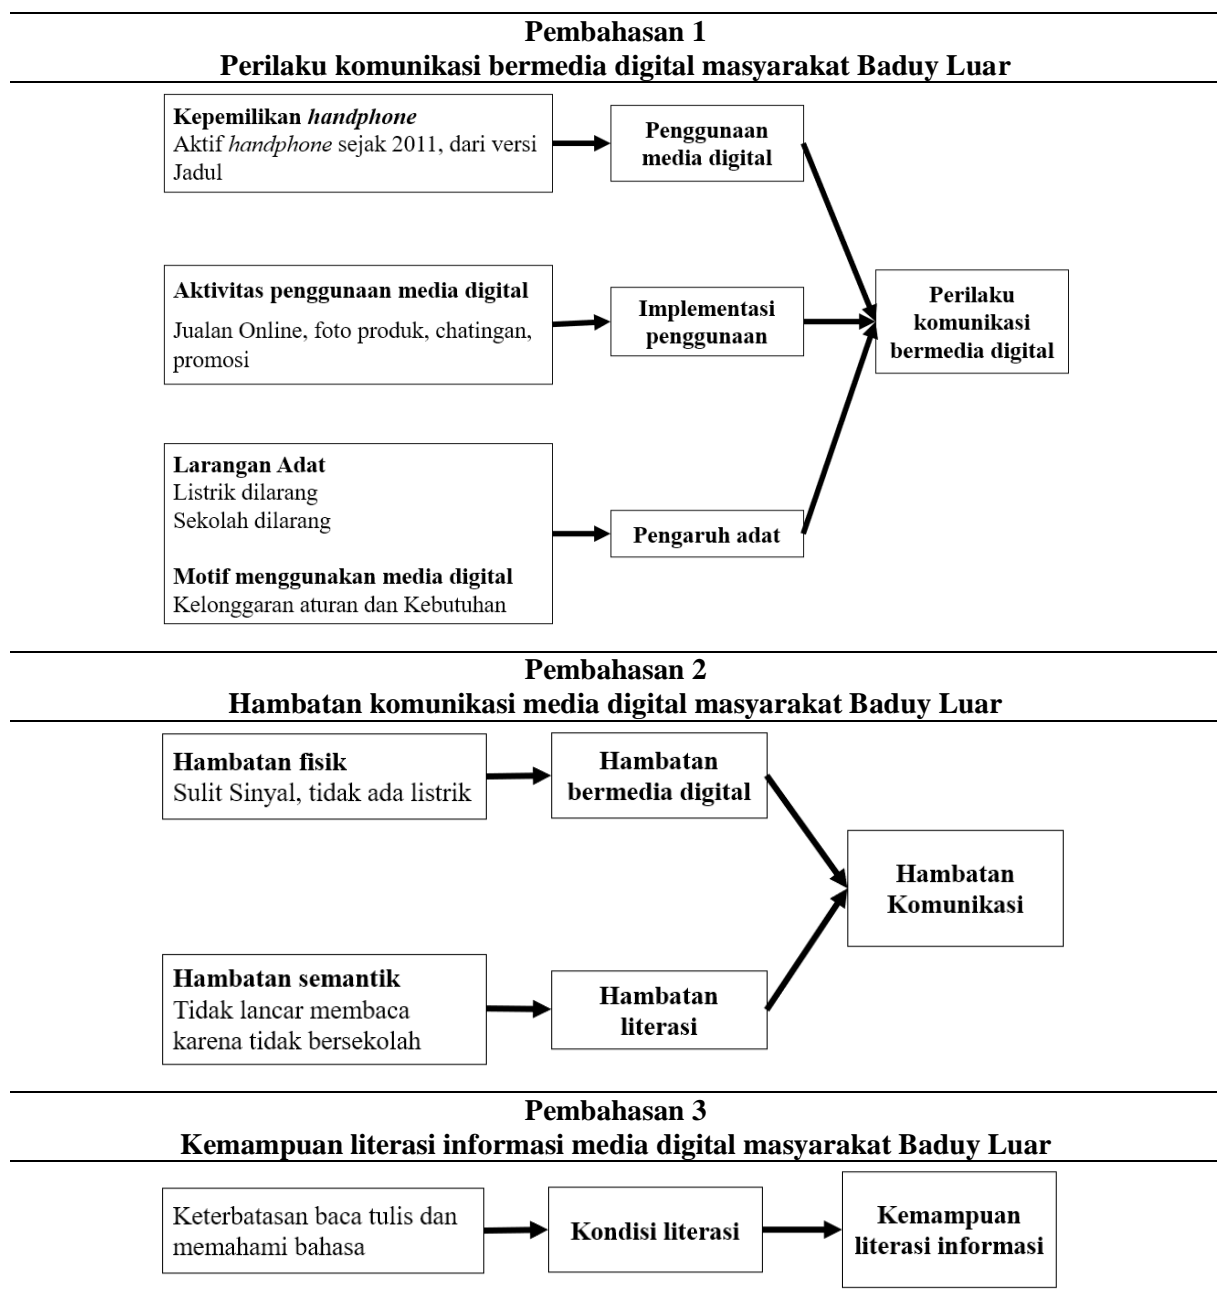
Pembahasan 1
Perilaku komunikasi bermedia digital masyarakat Baduy Luar

Kepemilikan handphone
Aktif handphone sejak 2011, dari versi Jadul

Penggunaan media digital

Aktivitas penggunaan media digital
Jualan Online, foto produk, chatingan, promosi

Implementasi penggunaan

Perilaku komunikasi bermedia digital

Larangan Adat
Listrik dilarang
Sekolah dilarang

Motif menggunakan media digital
Kelonggaran aturan dan Kebutuhan

Pengaruh adat

Pembahasan 2
Hambatan komunikasi media digital masyarakat Baduy Luar

Hambatan fisik
Sulit Sinyal, tidak ada listrik

Hambatan bermedia digital

Hambatan Komunikasi

Hambatan semantik
Tidak lancar membaca karena tidak bersekolah

Hambatan literasi

Pembahasan 3
Kemampuan literasi informasi media digital masyarakat Baduy Luar

Keterbatasan baca tulis dan memahami bahasa

Kondisi literasi

Kemampuan literasi informasi